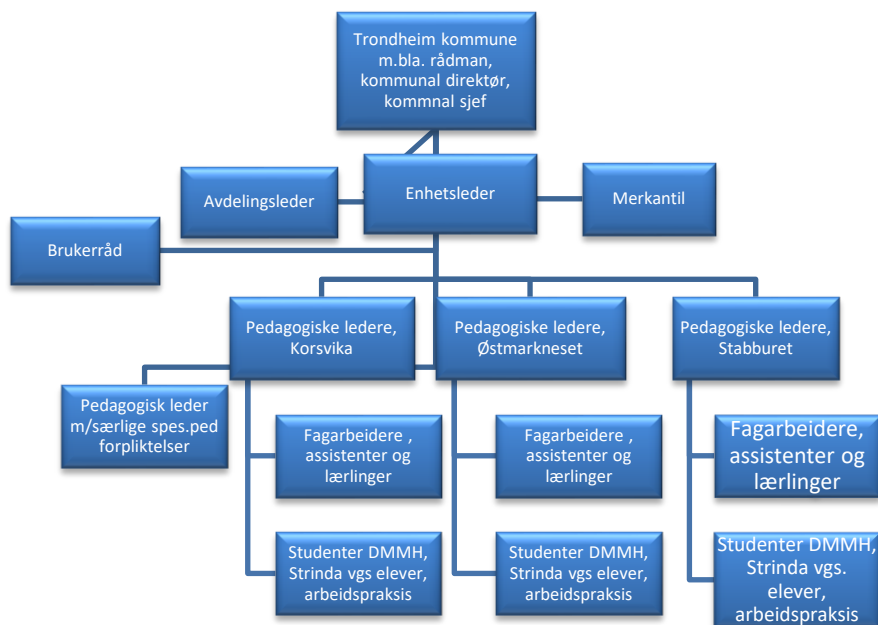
Trondheim kommune m.bla. rådman, kommunal direktør, kommnal sjef

Avdelingsleder

Enhetsleder

Merkantil

Brukerråd

Pedagogiske ledere, Korsvika

Pedagogiske ledere, Østmarkneset

Pedagogiske ledere, Stabburet

Pedagogisk leder m/særlige spes.ped forpliktelser

Fagarbeidere , assistenter og lærlinger

Fagarbeidere , assistenter og lærlinger

Fagarbeidere, assistenter og lærlinger

Studenter DMMH, Strinda vgs elever, arbeidspraksis

Studenter DMMH, Strinda vgs elever, arbeidspraksis

Studenter DMMH, Strinda vgs. elever, arbeidspraksis